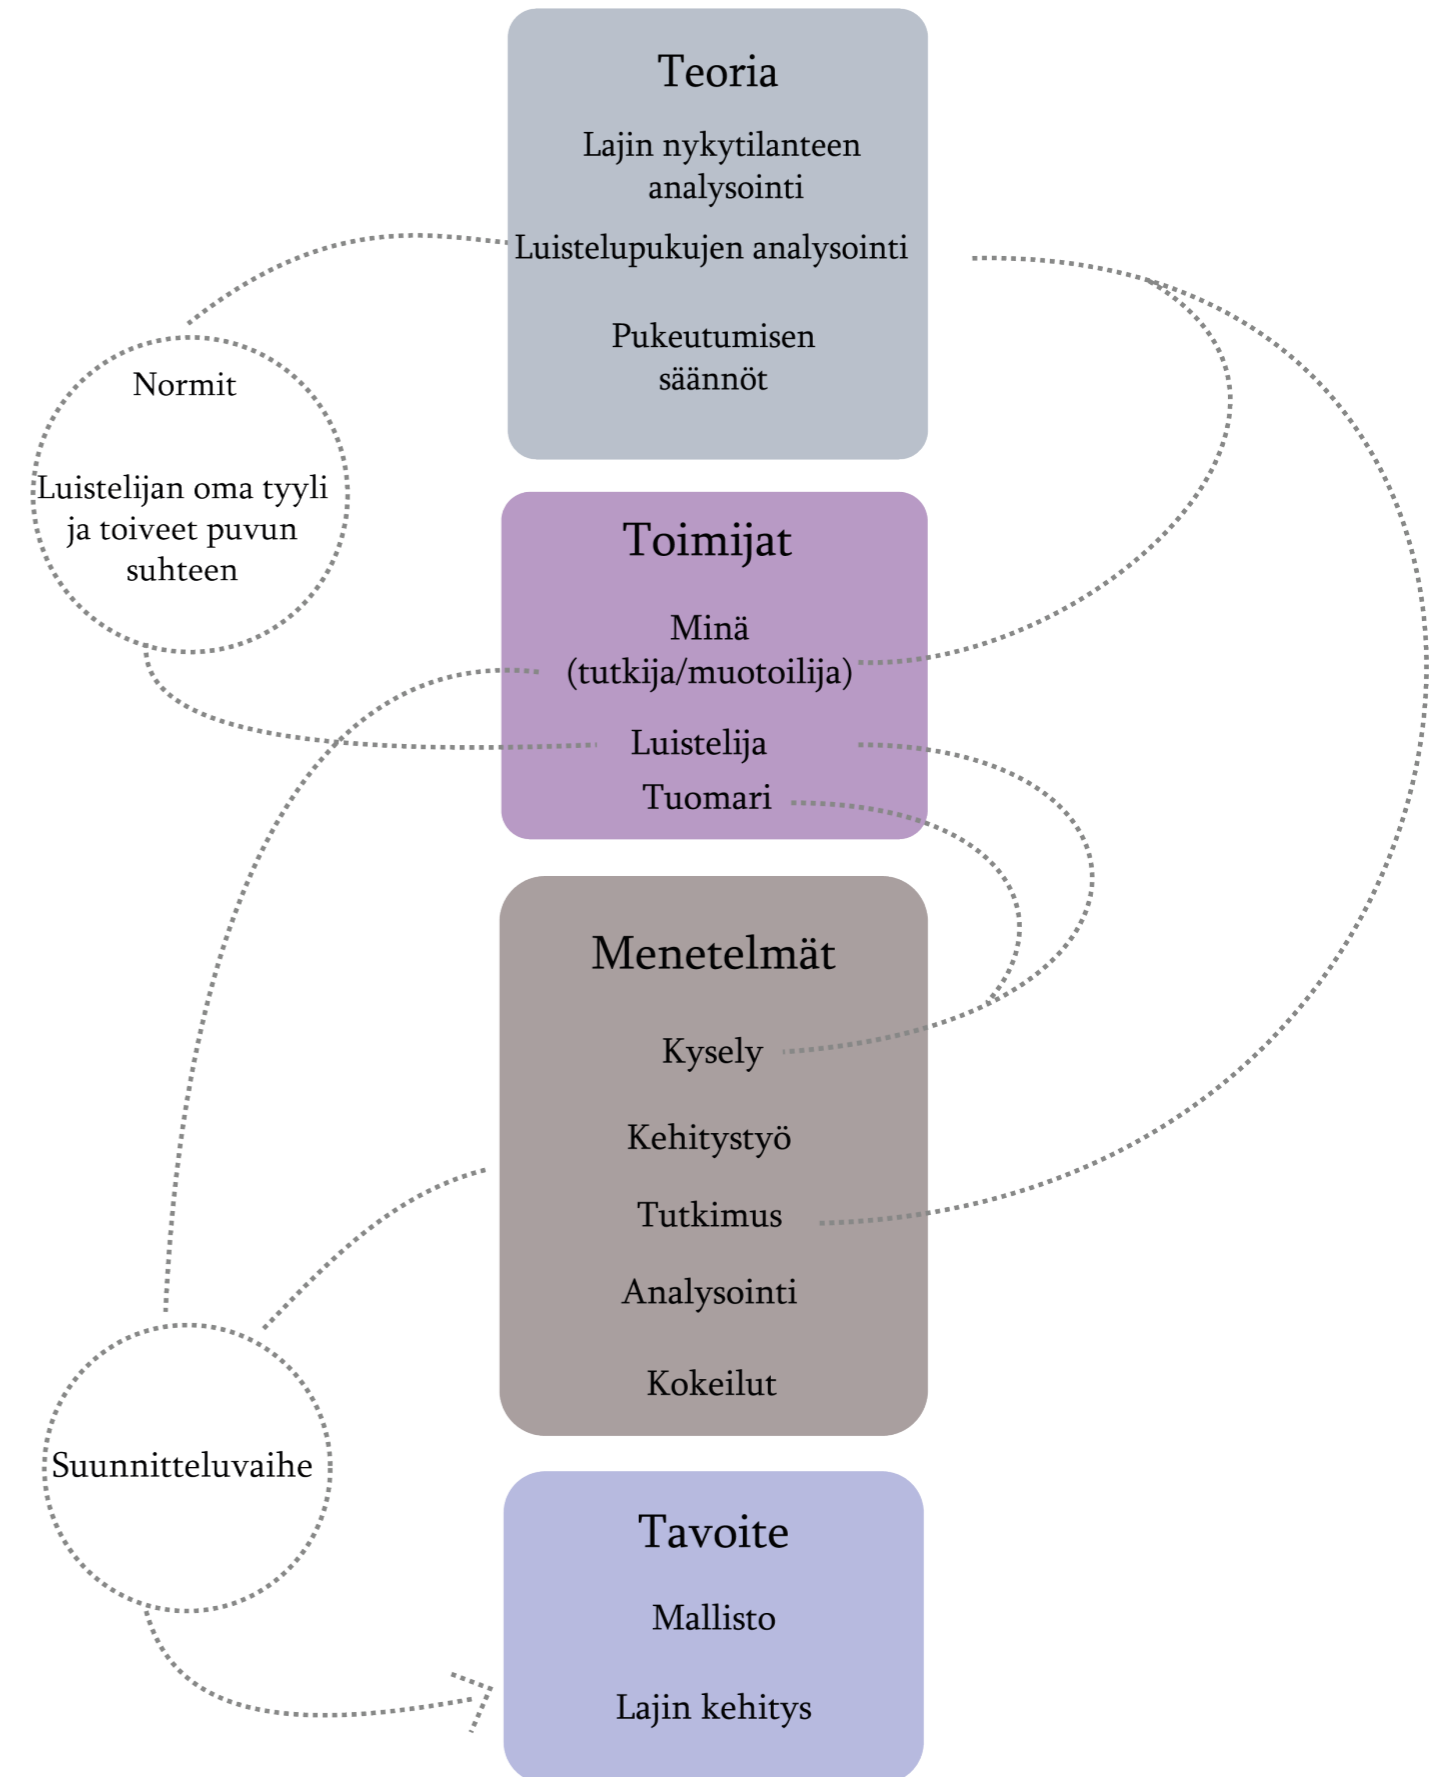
Teoria

Lajin nykytilanteen analysointi

Luistelupukujen analysointi

Pukeutumisen säännöt

Normit

Luistelijan oma tyyli ja toiveet puvun suhteen

Toimijat

Minä (tutkija/muotoilija)

Luistelija

Tuomari

Menetelmät

Kysely

Kehitystyö

Tutkimus

Analysointi

Kokeilut

Suunnitteluvaihe

Tavoite

Mallisto

Lajin kehitys